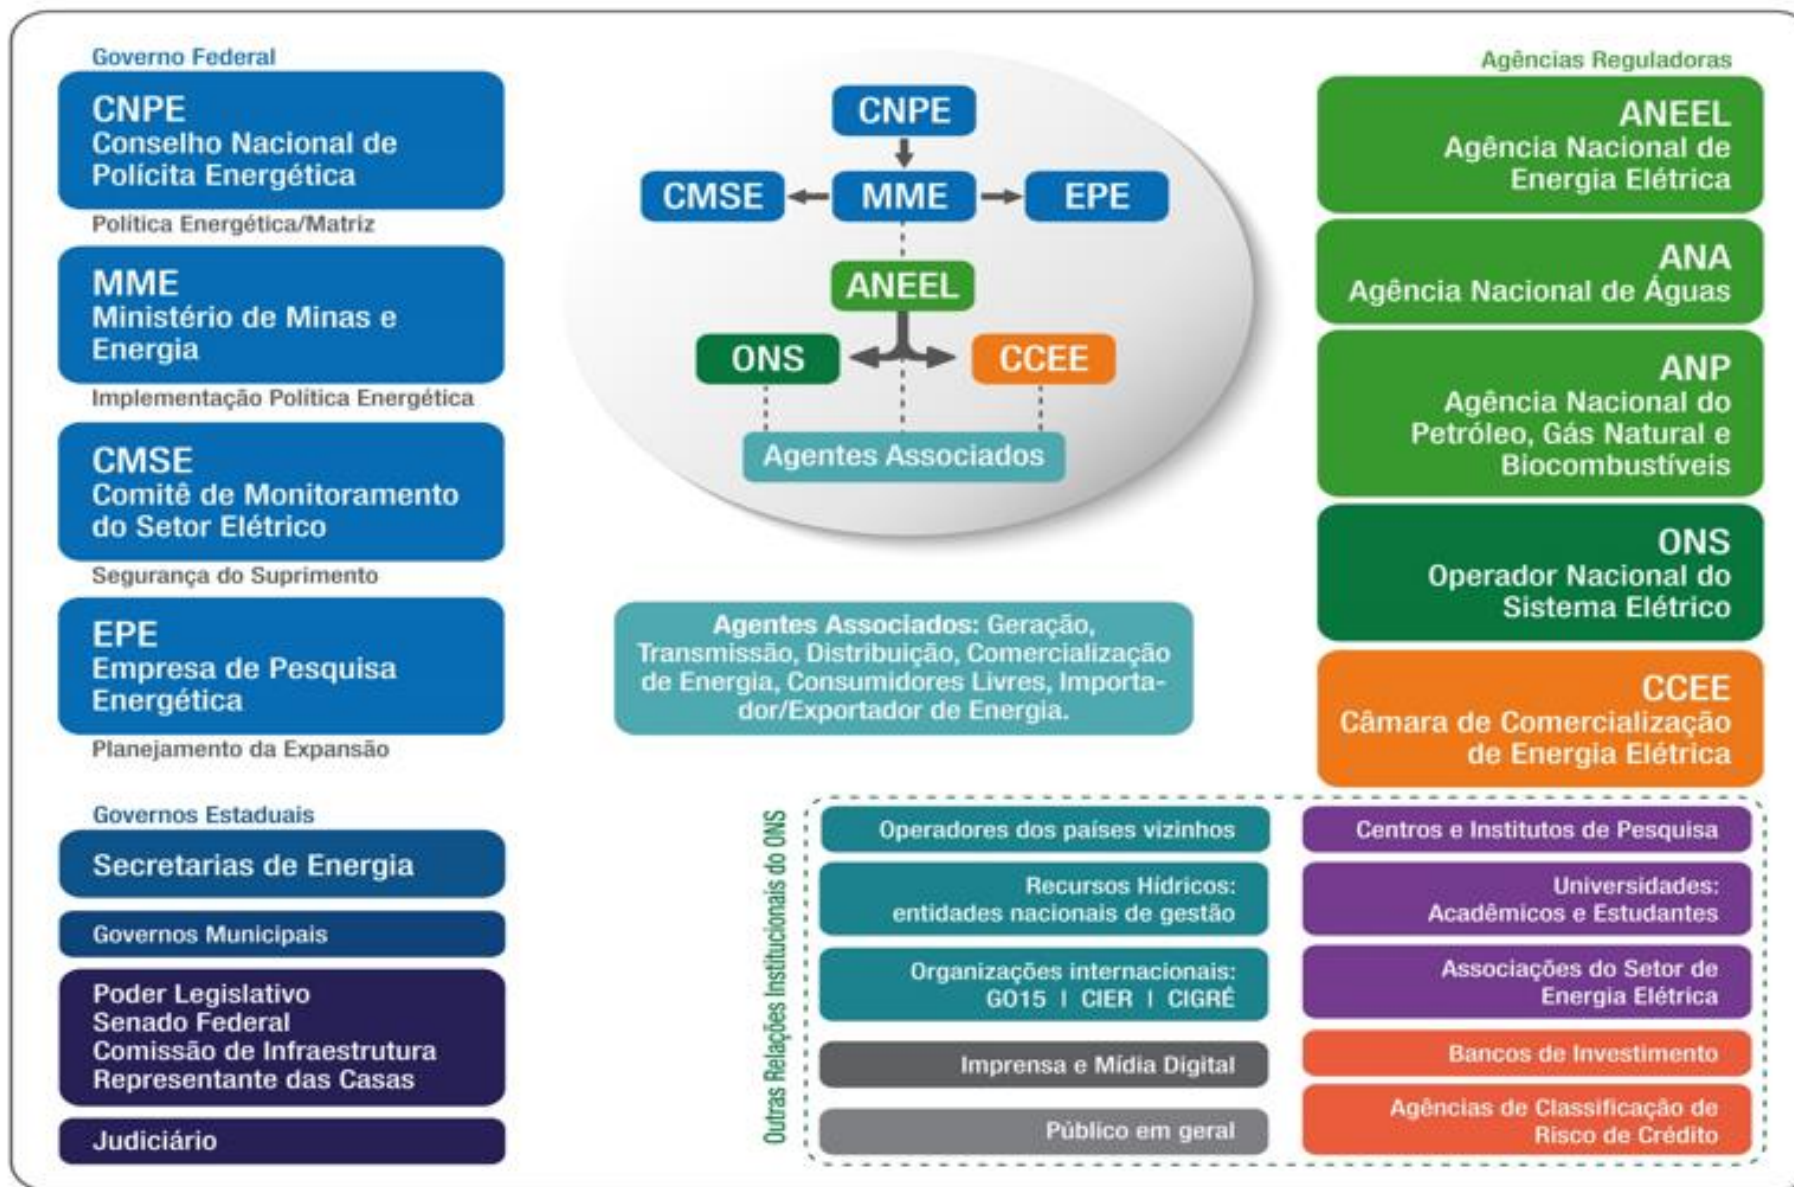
Governo Federal

CNPE
Conselho Nacional de Policita Energética

Política Energética/Matriz

MME
Ministério de Minas e Energia

Implementação Política Energética

CMSE
Comitê de Monitoramento do Setor Elétrico

Segurança do Suprimento

EPE
Empresa de Pesquisa Energética

Planejamento da Expansão

Governos Estaduais

Secretarias de Energia

Governos Municipais

Poder Legislativo
Senado Federal
Comissão de Infraestrutura
Representante das Casas

Judiciário

CNPE

CMSE MME EPE

ANEEL

ONS CCEE

Agentes Associados

Agentes Associados: Geração, Transmissão, Distribuição, Comercialização de Energia, Consumidores Livres, Importador/Exportador de Energia.

Agências Reguladoras

ANEEL
Agência Nacional de Energia Elétrica

ANA
Agência Nacional de Águas

ANP
Agência Nacional do Petróleo, Gás Natural e Biocombustíveis

ONS
Operador Nacional do Sistema Elétrico

CCEE
Câmara de Comercialização de Energia Elétrica

Outras Relações Institucionais do ONS

Operadores dos países vizinhos

Recursos Hídricos: entidades nacionais de gestão

Organizações internacionais: GO15 | CIER | CIGRÉ

Imprensa e Mídia Digital

Público em geral

Centros e Institutos de Pesquisa

Universidades: Acadêmicos e Estudantes

Associações do Setor de Energia Elétrica

Bancos de Investimento

Agências de Classificação de Risco de Crédito